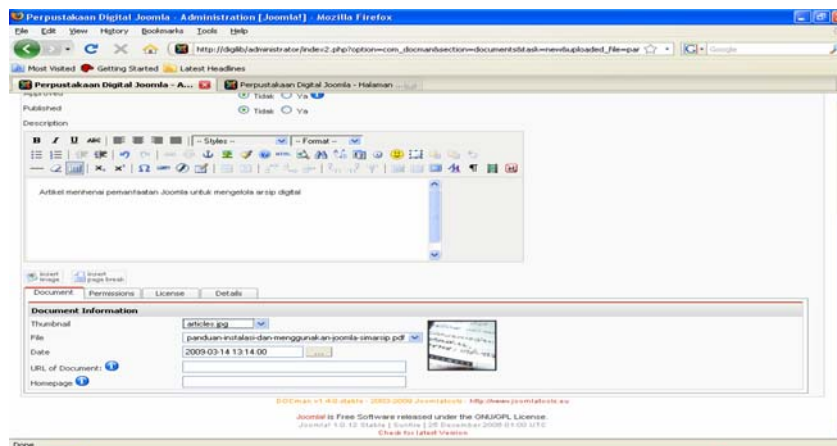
Perpustakaan Digital Joomla - Administration [Joomla!] - Mozilla Firefox

File Edit View History Bookmarks Tools Help

http://diglib/administrator/index2.php?option=com_docman&section=documents&task=new&uploaded_file=par

Google

Most Visited Getting Started Latest Headlines

Perpustakaan Digital Joomla - A...

Perpustakaan Digital Joomla - Halaman ...

Approved

Tidak Ya

Published

Tidak Ya

Description

B I U ABC

- Styles -

- Format -

Artikel menhenai pemanfaatan Joomla untuk mengelola arsip digital

Insert image

Insert page break

Document Permissions License Details

Document Information

Thumbnail

articles.jpg

File

panduan-instalasi-dan-menggunakan-joomla-simarsip.pdf

Date

2009-03-14 13:14:00

...

URL of Document:

Homepage

DOCman v1.4.0 stable - 2003-2008 Joomlatools - http://www.joomlatools.eu

Joomla! is Free Software released under the GNU/GPL License.

Joomla! 1.0.15 Stable | Sunfire | 25 Desember 2008 01:00 UTC

Check for latest Version

Done